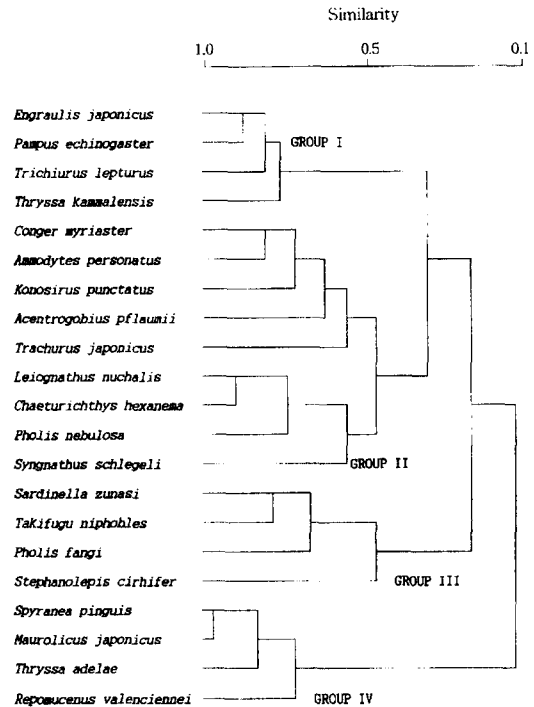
Similarity

1.0

0.5

0.1

Engraulis japonicus

Pampus echinogaster

Trichiurus lepturus

Thryssa Kammalensis

Conger myriaster

Ammodytes personatus

Konosirus punctatus

Acentrogobius pflaumii

Trachurus japonicus

Leiognathus nuchalis

Chaeturichthys hexanema

Pholis nebulosa

Syngnathus schlegeli

Sardinella zunasi

Takifugu niphobles

Pholis fangi

Stephanolepis cirhifer

Spyranea pinguis

Maurolicus japonicus

Thryssa adelae

Repomucenus valenciennei

GROUP I

GROUP II

GROUP III

GROUP IV